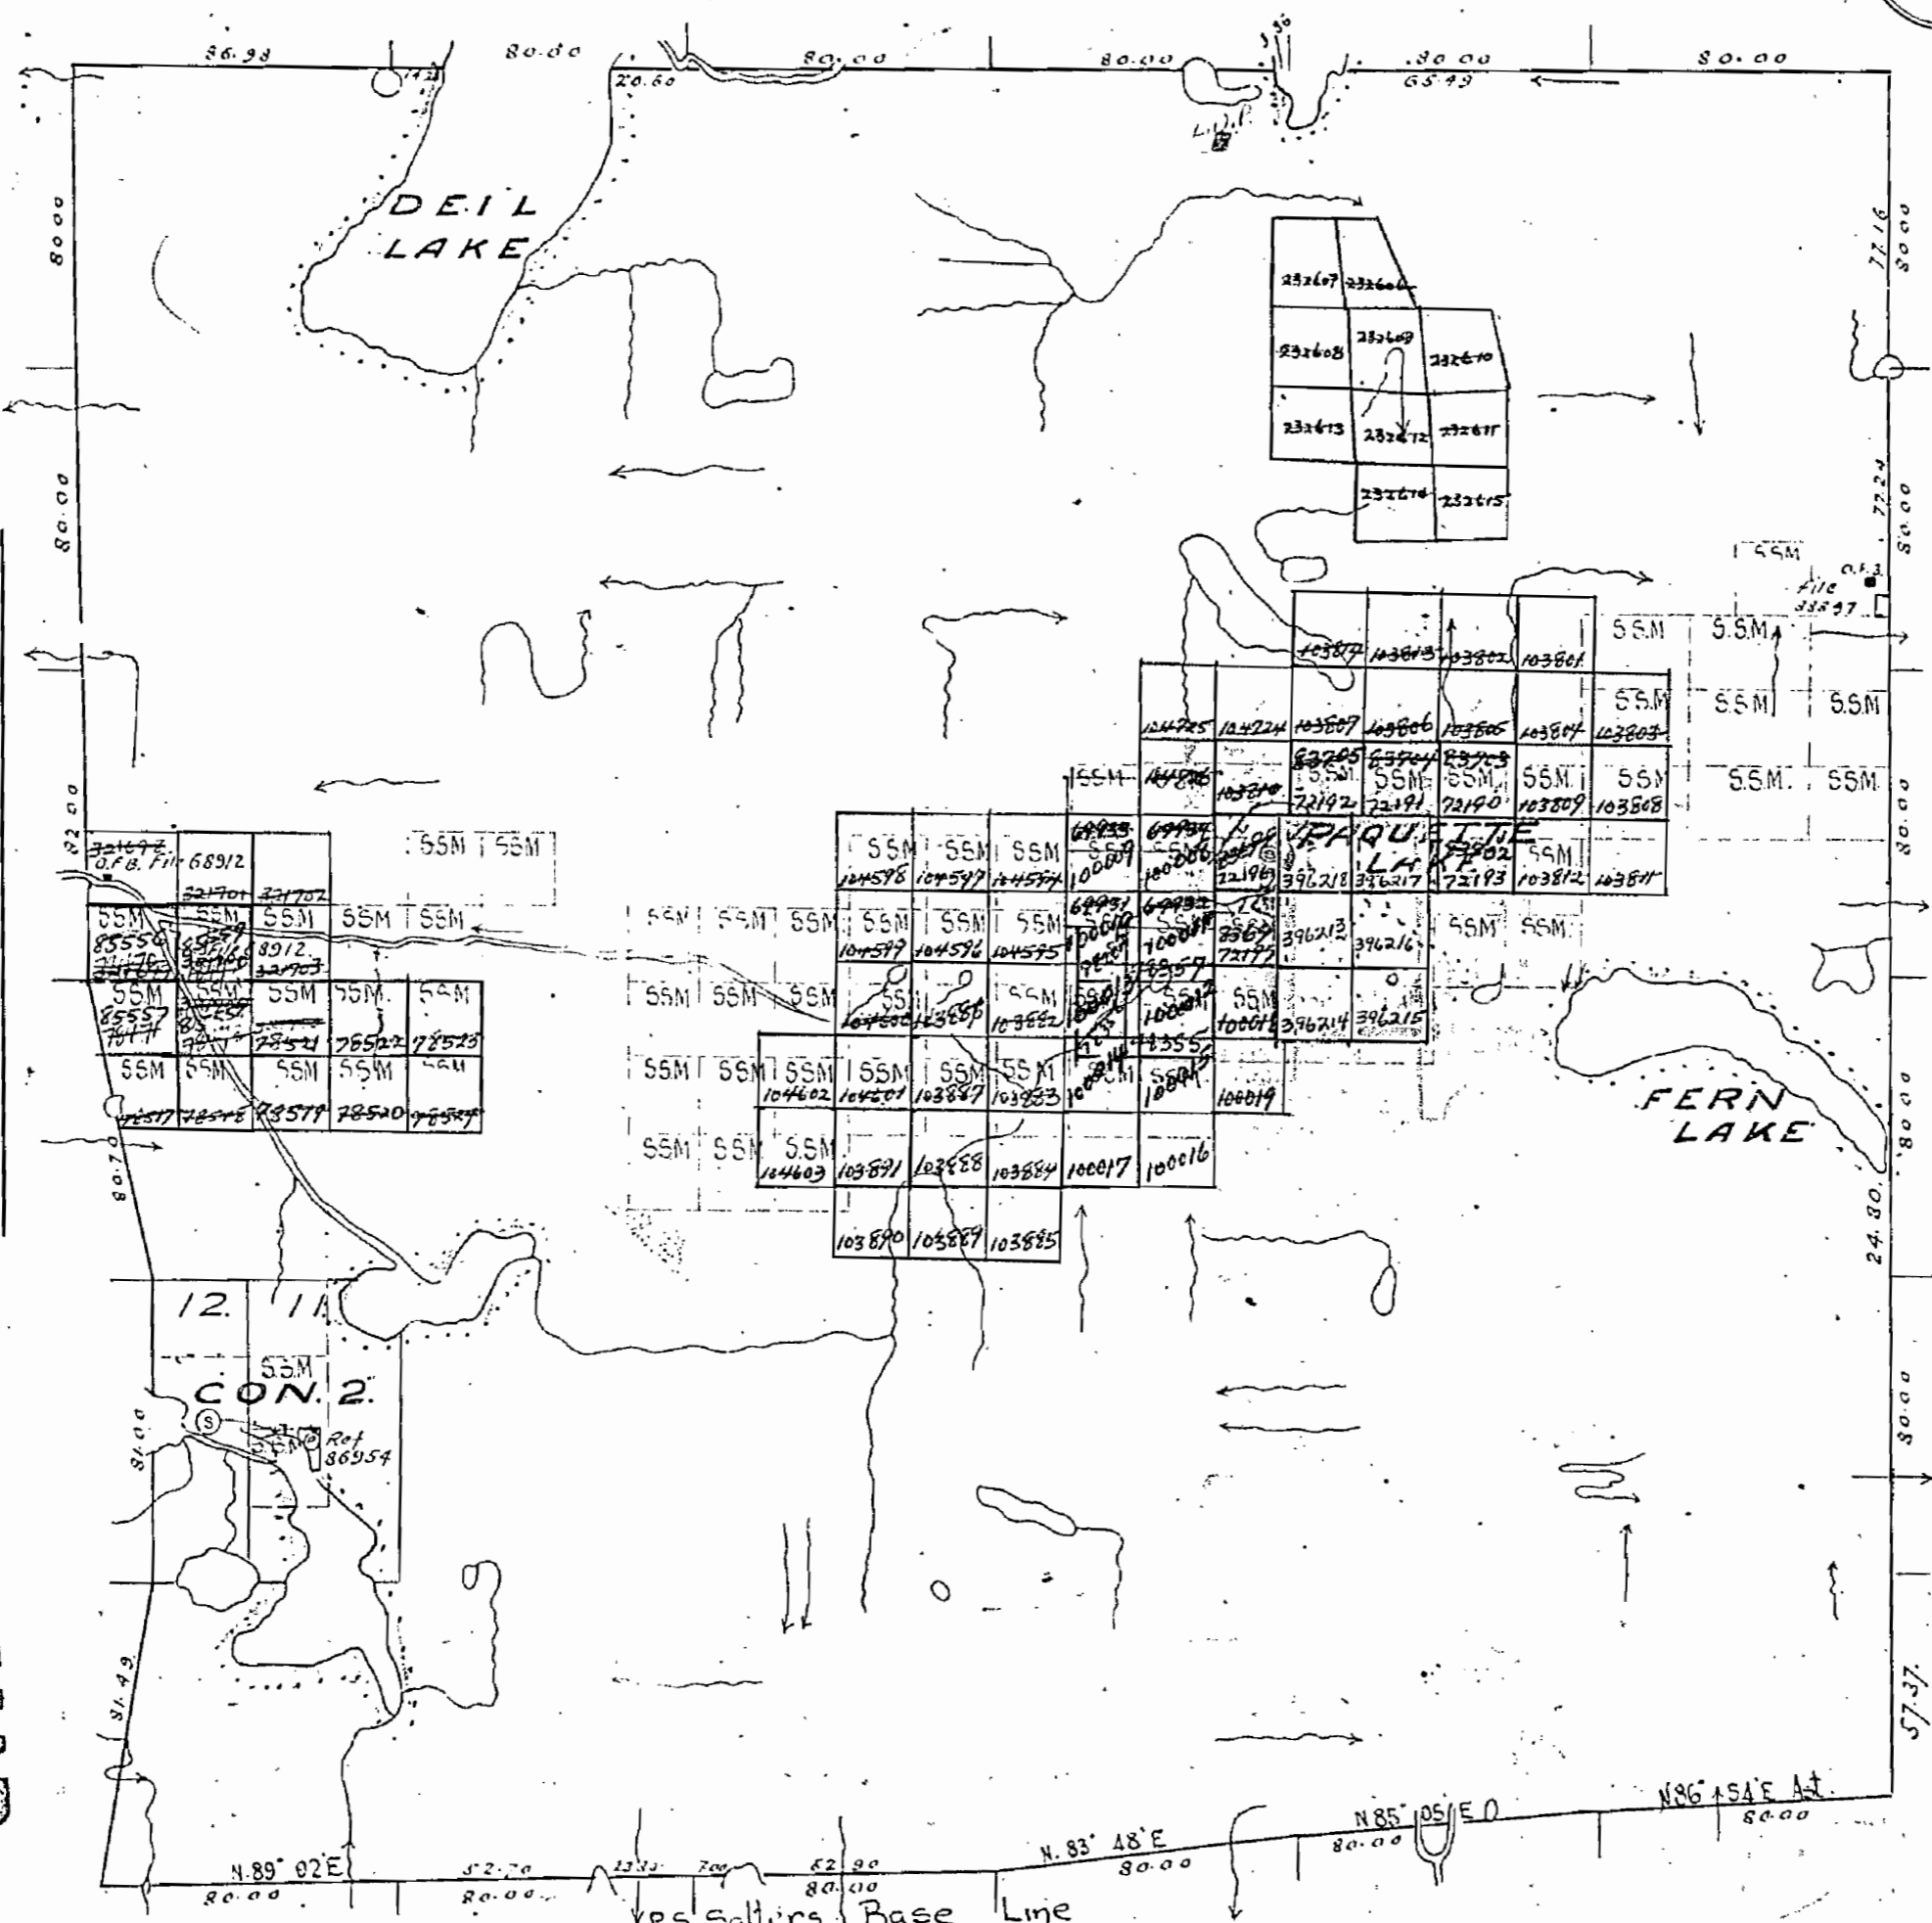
86.98
80.00
20.60
80.00
80.00
80.00
65.49
80.00
L.O.P.
DEIL LAKE
80.00
80.00
80.00
77.16
80.00
77.24
232607
232606
232608
232609
232610
232613
232612
232611
232614
232615
SSM
O.F.B. File 33897
SSM
S.S.M.
103814
103813
103802
103801
SSM
SSM
S.S.M.
104225
104224
103807
103806
103805
103804
103803
SSM
62705
63704
63703
SSM
SSM
SSM
SSM
SSM
S.S.M.
SSM
72192
72191
72190
103809
103808
PAQUETTE LAKE
SSM
SSM
SSM
69935
69934
72202
SSM
104598
104597
104594
100019
100020
72196
396218
396217
72193
103812
103811
321697
O.F.B. File 68912
321701
321702
SSM
SSM
SSM
SSM
SSM
SSM
SSM
SSM
SSM
SSM
SSM
SSM
69931
69932
85556
8912
321703
104599
104596
104595
396213
396216
SSM
SSM
72197
SSM
SSM
SSM
SSM
SSM
SSM
SSM
SSM
SSM
SSM
85557
78521
78522
78525
103886
103882
100012
100018
396214
396215
SSM
SSM
SSM
SSM
SSM
SSM
SSM
SSM
SSM
SSM
SSM
SSM
78517
78518
78519
78520
104602
104601
103887
103883
100014
100019
SSM
SSM
S.SM
104603
103891
103888
103884
100017
100016
FERN LAKE
80.00
24.80
80.70
103890
103889
103885
12
11
S.S.M
CON. 2.
S
Ref 86954
80.00
81.00
80.00
57.37
81.49
N86 54'E Ast.
80.00
N 85° 05'E
80.00
N. 83° 48'E
80.00
N.89° 02'E
80.00
52.70
80.00
13.30
7.00
52.90
80.00
Base Line